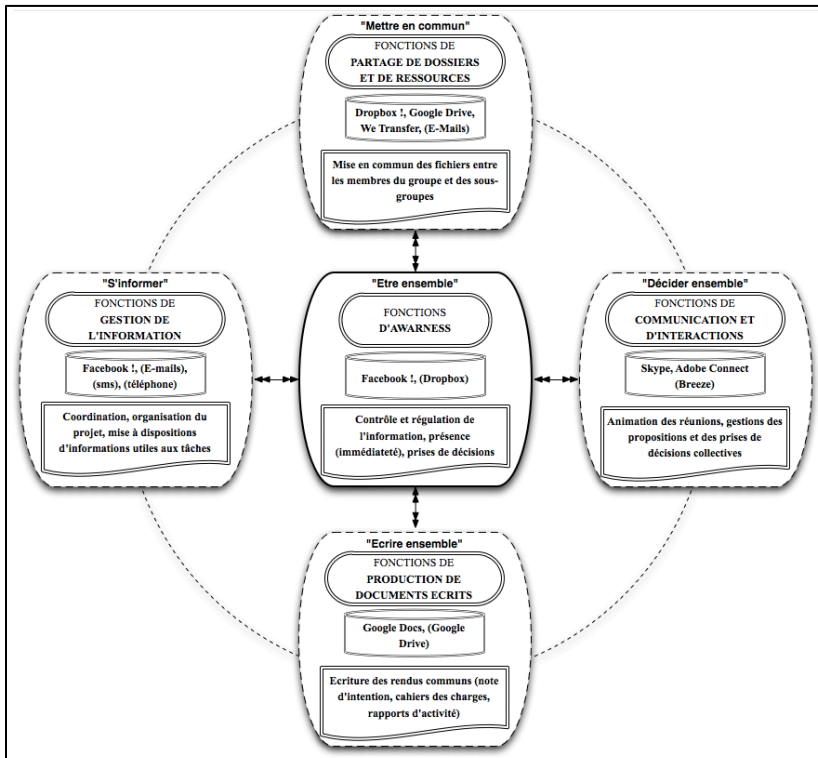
"Mettre en commun"

FONCTIONS DE
PARTAGE DE DOSSIERS ET DE RESSOURCES

Dropbox !, Google Drive, We Transfer, (E-Mails)

Mise en commun des fichiers entre les membres du groupe et des sous-groupes

"S'informer"

FONCTIONS DE
GESTION DE L'INFORMATION

Facebook !, (E-mails), (sms), (téléphone)

Coordination, organisation du projet, mise à dispositions d'informations utiles aux tâches

"Etre ensemble"

FONCTIONS D'AWARNESS

Facebook !, (Dropbox)

Contrôle et régulation de l'information, présence (immédiateté), prises de décisions

"Décider ensemble"

FONCTIONS DE
COMMUNICATION ET D'INTERACTIONS

Skype, Adobe Connect (Breeze)

Animation des réunions, gestions des propositions et des prises de décisions collectives

"Ecrire ensemble"

FONCTIONS DE
PRODUCTION DE DOCUMENTS ECRITS

Google Docs, (Google Drive)

Ecriture des rendus communs (note d'intention, cahiers des charges, rapports d'activité)